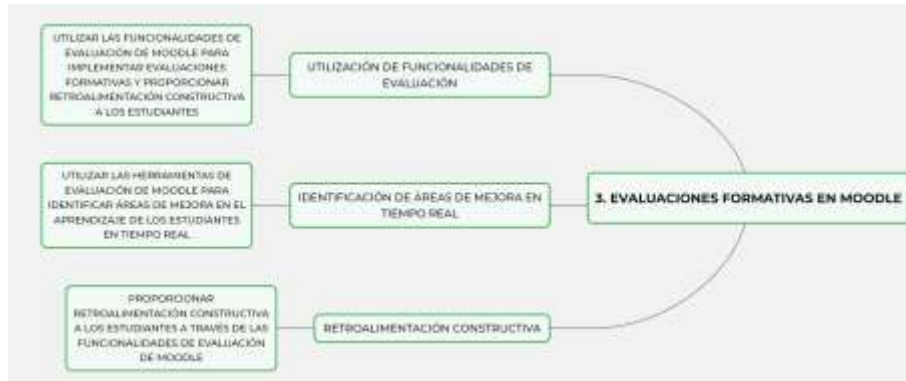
UTILIZAR LAS FUNCIONALIDADES DE EVALUACIÓN DE MOODLE PARA IMPLEMENTAR EVALUACIONES FORMATIVAS Y PROPORCIONAR RETROALIMENTACIÓN CONSTRUCTIVA A LOS ESTUDIANTES

UTILIZACIÓN DE FUNCIONALIDADES DE EVALUACIÓN

UTILIZAR LAS HERRAMIENTAS DE EVALUACIÓN DE MOODLE PARA IDENTIFICAR ÁREAS DE MEJORA EN EL APRENDIZAJE DE LOS ESTUDIANTES EN TIEMPO REAL

IDENTIFICACIÓN DE ÁREAS DE MEJORA EN TIEMPO REAL

3. EVALUACIONES FORMATIVAS EN MOODLE

PROPORCIONAR RETROALIMENTACIÓN CONSTRUCTIVA A LOS ESTUDIANTES A TRAVÉS DE LAS FUNCIONALIDADES DE EVALUACIÓN DE MOODLE

RETROALIMENTACIÓN CONSTRUCTIVA